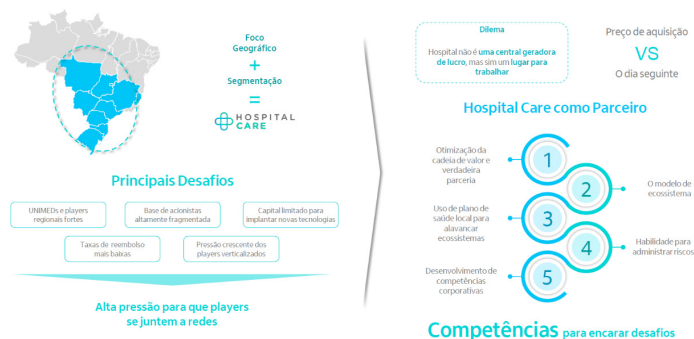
Foco Geográfico
+
Segmentação
=
HOSPITAL CARE

Principais Desafios

UNIMEDs e players regionais fortes

Base de acionistas altamente fragmentada

Capital limitado para implantar novas tecnologias

Taxas de reembolso mais baixas

Pressão crescente dos players verticalizados

Alta pressão para que players se juntem a redes

Dilema

Hospital não é uma central geradora de lucro, mas sim um lugar para trabalhar

Preço de aquisição
VS
O dia seguinte

Hospital Care como Parceiro

Otimização da cadeia de valor e verdadeira parceria

1

2

O modelo de ecossistema

Uso de plano de saúde local para alavancar ecossistemas

3

4

Habilidade para administrar riscos

Desenvolvimento de competências corporativas

5

Competências para encarar desafios